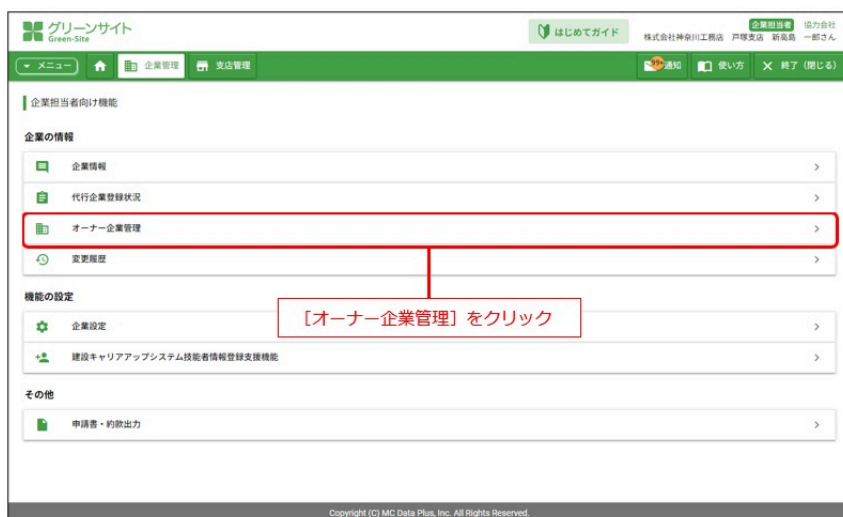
グリーンサイト
Green-Site

はじめてガイド

企業担当者 協力会社
株式会社神奈川工務店 戸塚支店 新島島 一郎さん

メニュー
企業管理
支店管理
通知
使い方
終了（閉じる）

企業担当者向け機能

企業の情報

企業情報 >
代行企業登録状況 >
オーナー企業管理 >
変更履歴 >

機能の設定

企業設定 >
建設キャリアアップシステム技能者情報登録支援機能 >

その他

申請書・約款出力 >

［オーナー企業管理］をクリック

Copyright (C) MC Data Plus, Inc. All Rights Reserved.